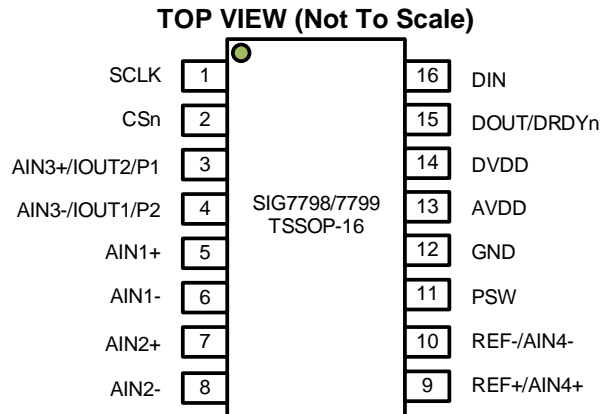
TOP VIEW (Not To Scale)

SCLK 1
CSn 2
AIN3+/IOUT2/P1 3
AIN3-/IOUT1/P2 4
AIN1+ 5
AIN1- 6
AIN2+ 7
AIN2- 8

SIG7798/7799
TSSOP-16

16 DIN
15 DOUT/DRDYn
14 DVDD
13 AVDD
12 GND
11 PSW
10 REF-/AIN4-
9 REF+/AIN4+